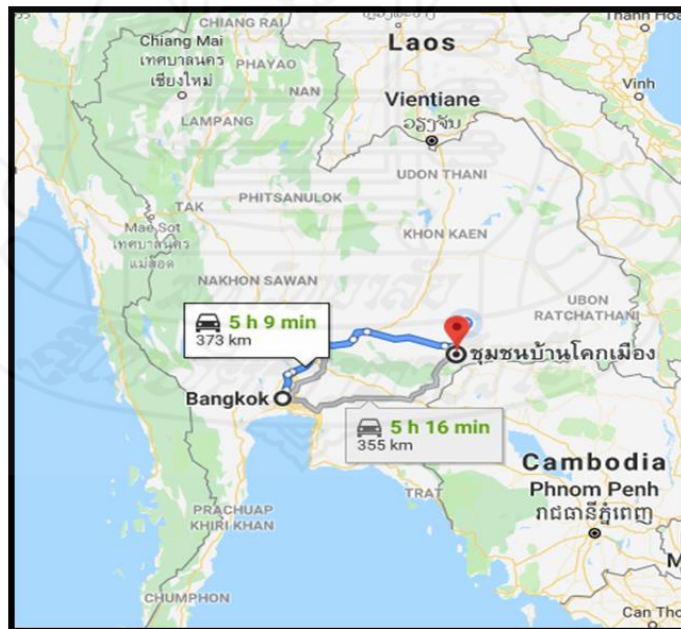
CHIANG RAI
Thanh Hoa
Laos
Chiang Mai
เทศบาลนคร
เชียงใหม่
PHAYAO
NAN
Vinh
LAMPANG
Vientiane
ວຽງຈັນ
UDON THANI
PHITSANULOK
TAK
Mae Sot
เทศบาลนคร
แม่สอด
KHON KAEN
NAKHON SAWAN
UBON
RATCHATHANI
5 h 9 min
373 km
ชุมชนบ้านโคกเมือง
Bangkok
5 h 16 min
355 km
Cambodia
TRAT
Phnom Penh
ភ្នំពេញ
PRACHUAP
KHIRI KHAN
CHUMPHON
Can Tho
M